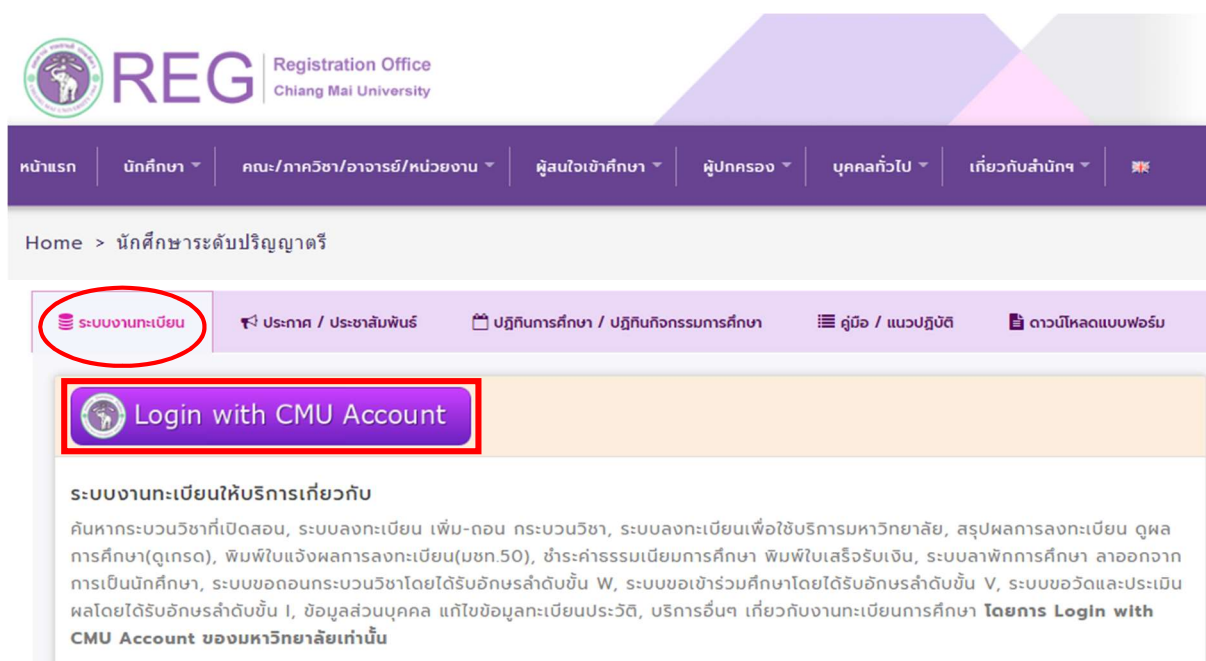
REG Registration Office Chiang Mai University

หน้าแรก | นักศึกษา | คณะ/ภาควิชา/อาจารย์/หน่วยงาน | ผู้สนใจเข้าศึกษา | ผู้ปกครอง | บุคคลทั่วไป | เกี่ยวกับสำนักฯ

Home > นักศึกษาระดับปริญญาตรี

ระบบงานทะเบียน | ประกาศ / ประชาสัมพันธ์ | ปฏิทินการศึกษา / ปฏิทินกิจกรรมการศึกษา | คู่มือ / แนวปฏิบัติ | ดาวน์โหลดแบบฟอร์ม

Login with CMU Account

ระบบงานทะเบียนให้บริการเกี่ยวกับ

ค้นหากระบวนวิชาที่เปิดสอน, ระบบลงทะเบียน เพิ่ม-ถอน กระบวนวิชา, ระบบลงทะเบียนเพื่อใช้บริการมหาวิทยาลัย, สรุปผลการลงทะเบียน ดูผลการศึกษา(ดูเกรด), พิมพ์ใบแจ้งผลการลงทะเบียน(มชท.50), ชำระค่าธรรมเนียมการศึกษา พิมพ์ใบเสร็จรับเงิน, ระบบลาพักการศึกษา ลาออกจากการเป็นนักศึกษา, ระบบขอถอนกระบวนวิชาโดยได้รับอักษรลำดับขั้น W, ระบบขอเข้าร่วมศึกษาโดยได้รับอักษรลำดับขั้น V, ระบบขอวัดและประเมินผลโดยได้รับอักษรลำดับขั้น I, ข้อมูลส่วนบุคคล แก้ไขข้อมูลทะเบียนประวัติ, บริการอื่นๆ เกี่ยวกับงานทะเบียนการศึกษา โดยการ Login with CMU Account ของมหาวิทยาลัยเท่านั้น